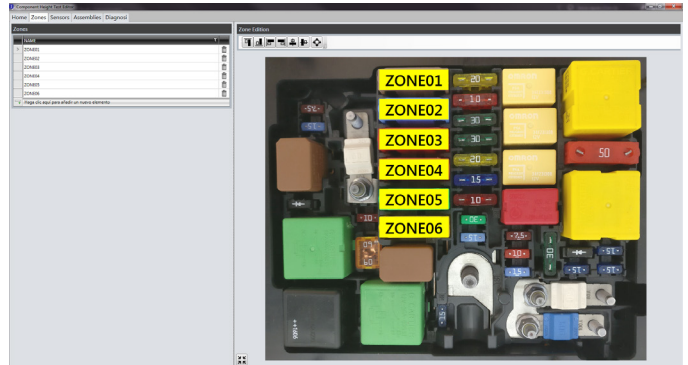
Component Height Test Editor

Home | Zones | Sensors | Assemblies | Diagnosi

Zones

| NAME |
|---|
| ZONE01 |
| ZONE02 |
| ZONE03 |
| ZONE04 |
| ZONE05 |
| ZONE06 |

Haga clic aquí para añadir un nuevo elemento

Zone Edition

ZONE01
ZONE02
ZONE03
ZONE04
ZONE05
ZONE06

20
10
30
30
20
15
10
50
7.5
15
10
7.5
10
15
15
15
15
60
30